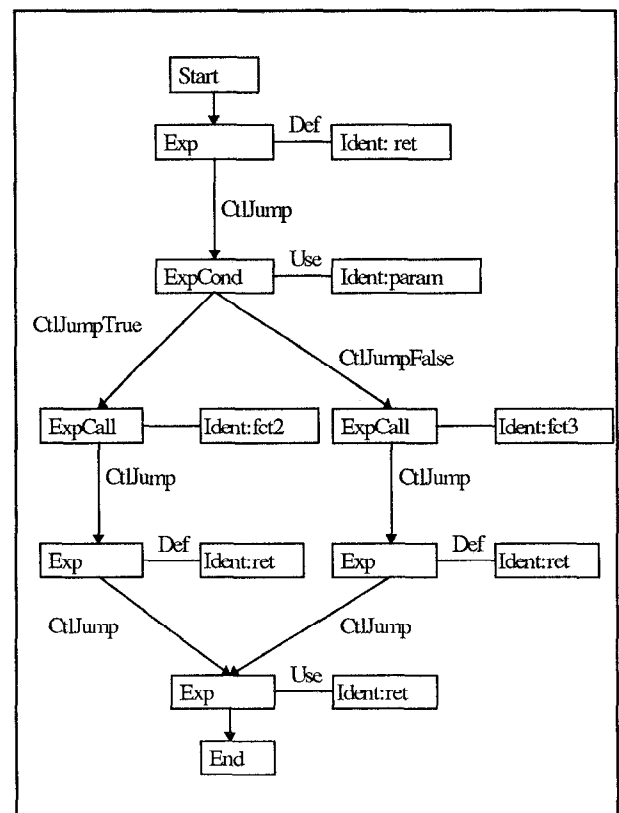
Start

Exp

Def

Ident: ret

CtlJump

ExpCond

Use

Ident:param

CtlJumpTrue

CtlJumpFalse

ExpCall

Ident:fct2

ExpCall

Ident:fct3

CtlJump

CtlJump

Exp

Def

Ident:ret

Exp

Def

Ident:ret

CtlJump

CtlJump

Exp

Use

Ident:ret

End